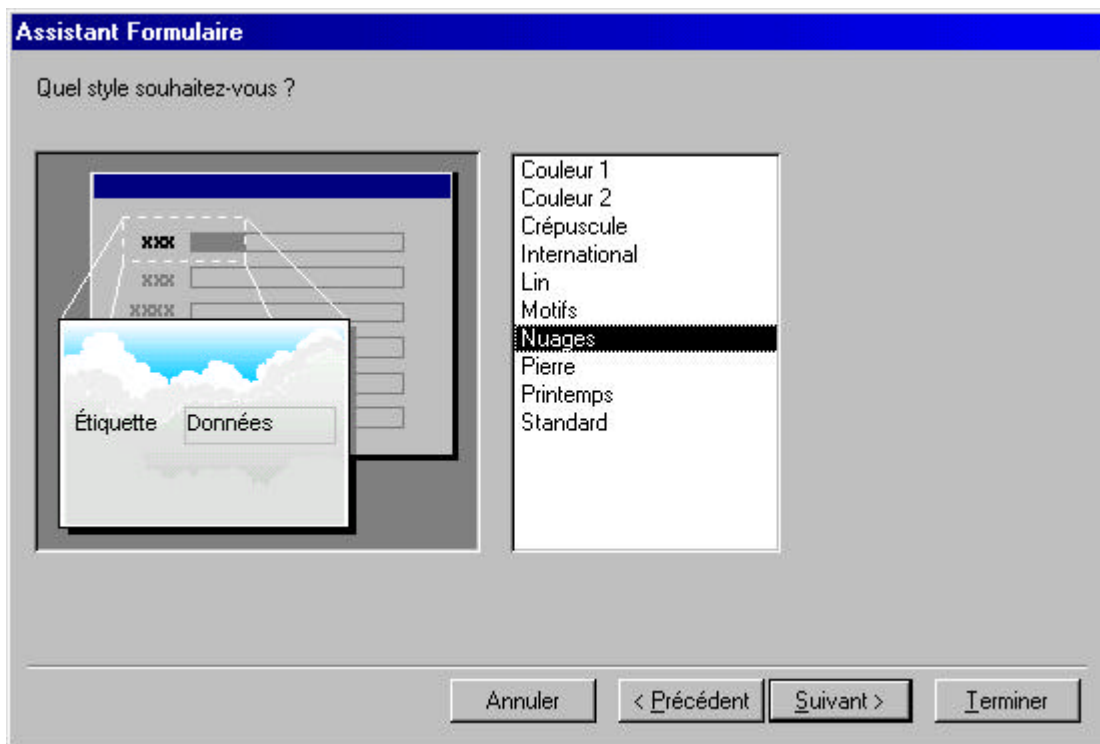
Assistant Formulaire

Quel style souhaitez-vous ?

XXX
XXX
XXXX

Étiquette Données

Couleur 1
Couleur 2
Crépuscule
International
Lin
Motifs
Nuages
Pierre
Printemps
Standard

Annuler
< Précédent
Suivant >
Terminer